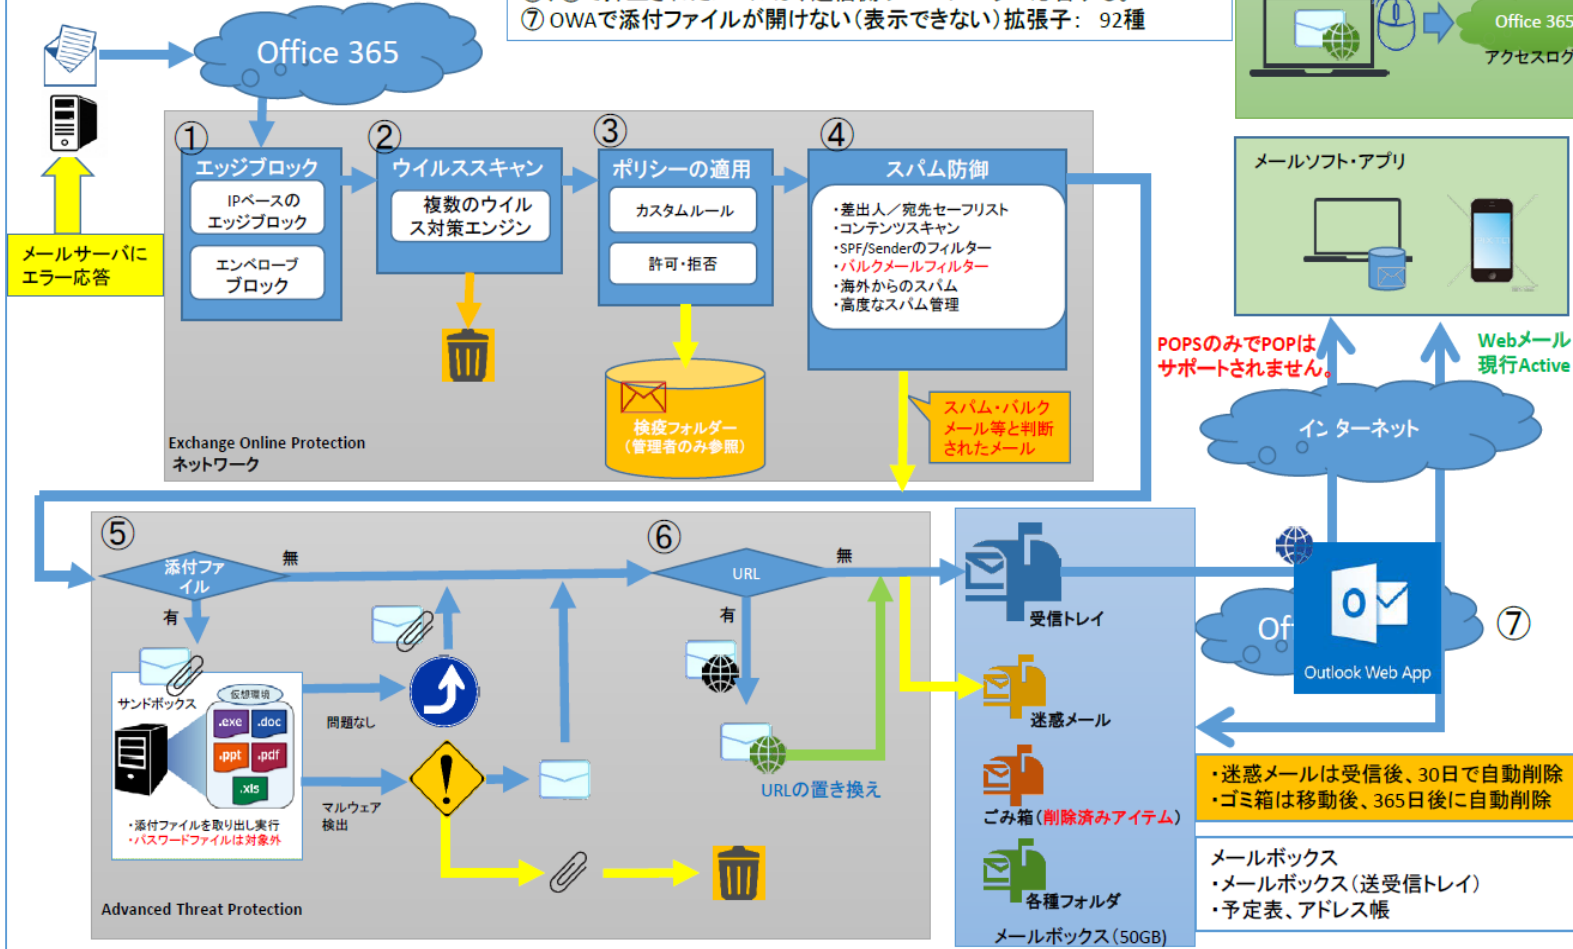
⑦ OWAで添付ファイルが開けない（表示できない）拡張子： 92種

Office 365

Office 365
アクセスログ

メールサーバーに
エラー応答

① エッジブロック
IPベースの
エッジブロック
エンベロープ
ブロック

② ウイルススキャン
複数のウイルス対策エンジン

③ ポリシーの適用
カスタムルール
許可・拒否

検疫フォルダー
（管理者のみ参照）

④ スパム防御
・差出人／宛先セーフリスト
・コンテンツスキャン
・SPF/Senderのフィルター
・バルクメールフィルター
・海外からのスパム
・高度なスパム管理

スパム・バルク
メール等と判断
されたメール

Exchange Online Protection
ネットワーク

メールソフト・アプリ

POPSのみでPOPは
サポートされません。

Webメール
現行Active

インターネット

⑤
添付ファイル
無
有
サンドボックス
仮想環境
.exe .doc
.ppt .pdf
.xls
・添付ファイルを取り出し実行
・パスワードファイルは対象外
問題なし
マルウェア
検出

⑥
URL
無
有
URLの置き換え

Advanced Threat Protection

受信トレイ
迷惑メール
ごみ箱（削除済みアイテム）
各種フォルダ
メールボックス（50GB）

Of
Outlook Web App
⑦

・迷惑メールは受信後、30日で自動削除
・ゴミ箱は移動後、365日後に自動削除

メールボックス
・メールボックス（送受信トレイ）
・予定表、アドレス帳